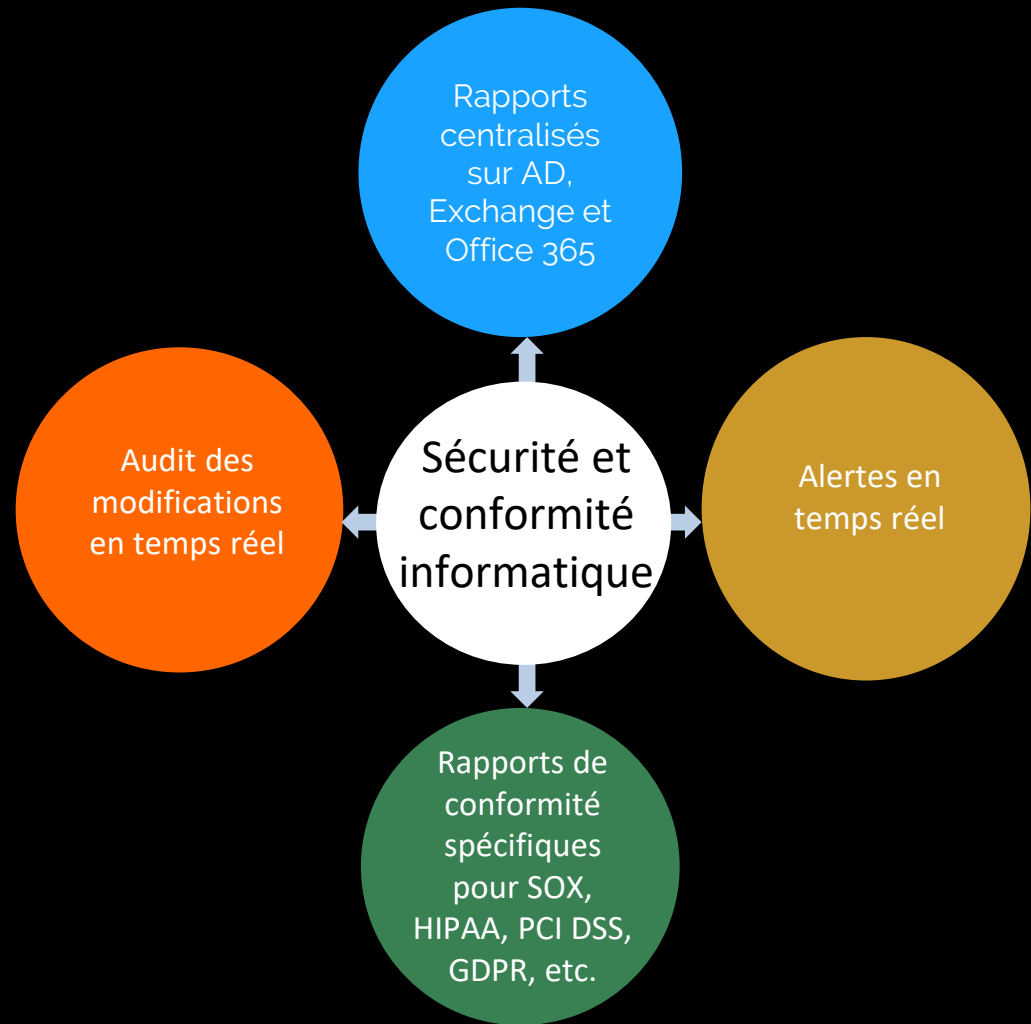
Rapports centralisés sur AD, Exchange et Office 365

Audit des modifications en temps réel

Sécurité et conformité informatique

Alertes en temps réel

Rapports de conformité spécifiques pour SOX, HIPAA, PCI DSS, GDPR, etc.